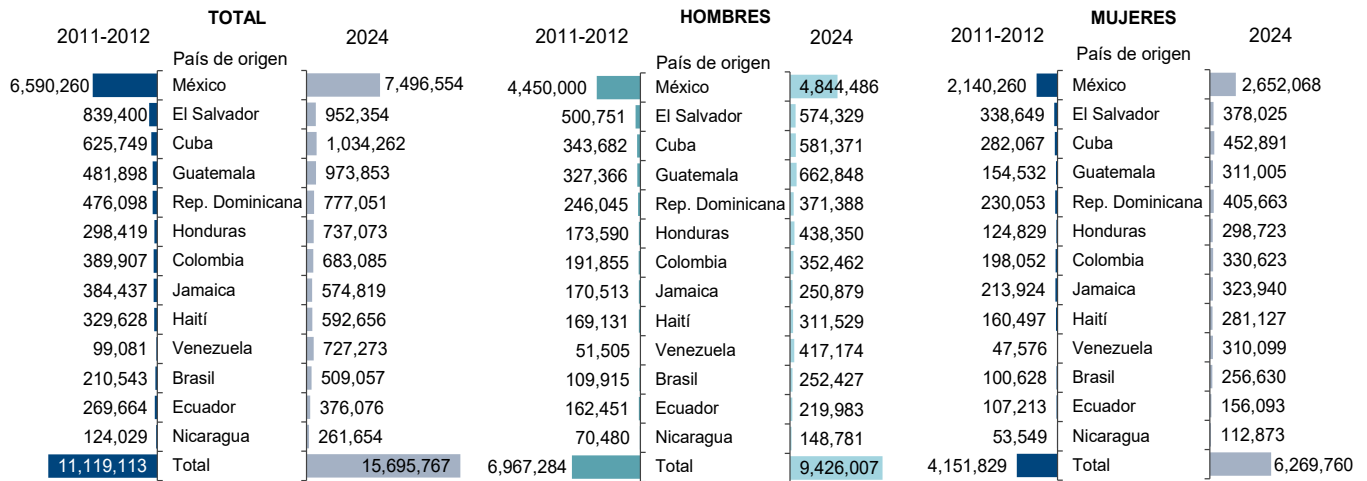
TOTAL

| 2011-2012 | País de origen | 2024 |
|---|---|---|
| 6,590,260 | México | 7,496,554 |
| 839,400 | El Salvador | 952,354 |
| 625,749 | Cuba | 1,034,262 |
| 481,898 | Guatemala | 973,853 |
| 476,098 | Rep. Dominicana | 777,051 |
| 298,419 | Honduras | 737,073 |
| 389,907 | Colombia | 683,085 |
| 384,437 | Jamaica | 574,819 |
| 329,628 | Haití | 592,656 |
| 99,081 | Venezuela | 727,273 |
| 210,543 | Brasil | 509,057 |
| 269,664 | Ecuador | 376,076 |
| 124,029 | Nicaragua | 261,654 |
| 11,119,113 | Total | 15,695,767 |

HOMBRES

| 2011-2012 | País de origen | 2024 |
|---|---|---|
| 4,450,000 | México | 4,844,486 |
| 500,751 | El Salvador | 574,329 |
| 343,682 | Cuba | 581,371 |
| 327,366 | Guatemala | 662,848 |
| 246,045 | Rep. Dominicana | 371,388 |
| 173,590 | Honduras | 438,350 |
| 191,855 | Colombia | 352,462 |
| 170,513 | Jamaica | 250,879 |
| 169,131 | Haití | 311,529 |
| 51,505 | Venezuela | 417,174 |
| 109,915 | Brasil | 252,427 |
| 162,451 | Ecuador | 219,983 |
| 70,480 | Nicaragua | 148,781 |
| 6,967,284 | Total | 9,426,007 |

MUJERES

| 2011-2012 | País de origen | 2024 |
|---|---|---|
| 2,140,260 | México | 2,652,068 |
| 338,649 | El Salvador | 378,025 |
| 282,067 | Cuba | 452,891 |
| 154,532 | Guatemala | 311,005 |
| 230,053 | Rep. Dominicana | 405,663 |
| 124,829 | Honduras | 298,723 |
| 198,052 | Colombia | 330,623 |
| 213,924 | Jamaica | 323,940 |
| 160,497 | Haití | 281,127 |
| 47,576 | Venezuela | 310,099 |
| 100,628 | Brasil | 256,630 |
| 107,213 | Ecuador | 156,093 |
| 53,549 | Nicaragua | 112,873 |
| 4,151,829 | Total | 6,269,760 |